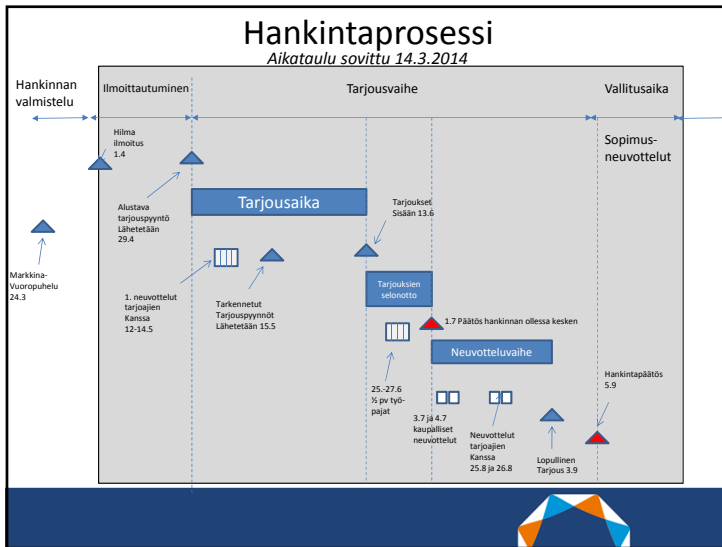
Hankintaprosessi

Aikataulu sovittu 14.3.2014

Hankinnan valmistelu

Ilmoittautuminen

Tarjousvaihe

Vallitusaika

Hilma ilmoitus 1.4

Sopimus-neuvottelut

Tarjousaika

Alustava tarjouspyyntö Lähetetään 29.4

Tarjoukset Sisään 13.6

Markkina-Vuoropuhelu 24.3

1. neuvottelut tarjoajien Kanssa 12-14.5

Tarkennetut Tarjouspyynnöt Lähetetään 15.5

Tarjouksien selonotto

1.7 Päätös hankinnan ollessa kesken

Neuvotteluvaihe

25.-27.6 ½ pv työ-pajat

3.7 ja 4.7 kaupalliset neuvottelut

Neuvottelut tarjoajien Kanssa 25.8 ja 26.8

Lopullinen Tarjous 3.9

Hankintapäätös 5.9